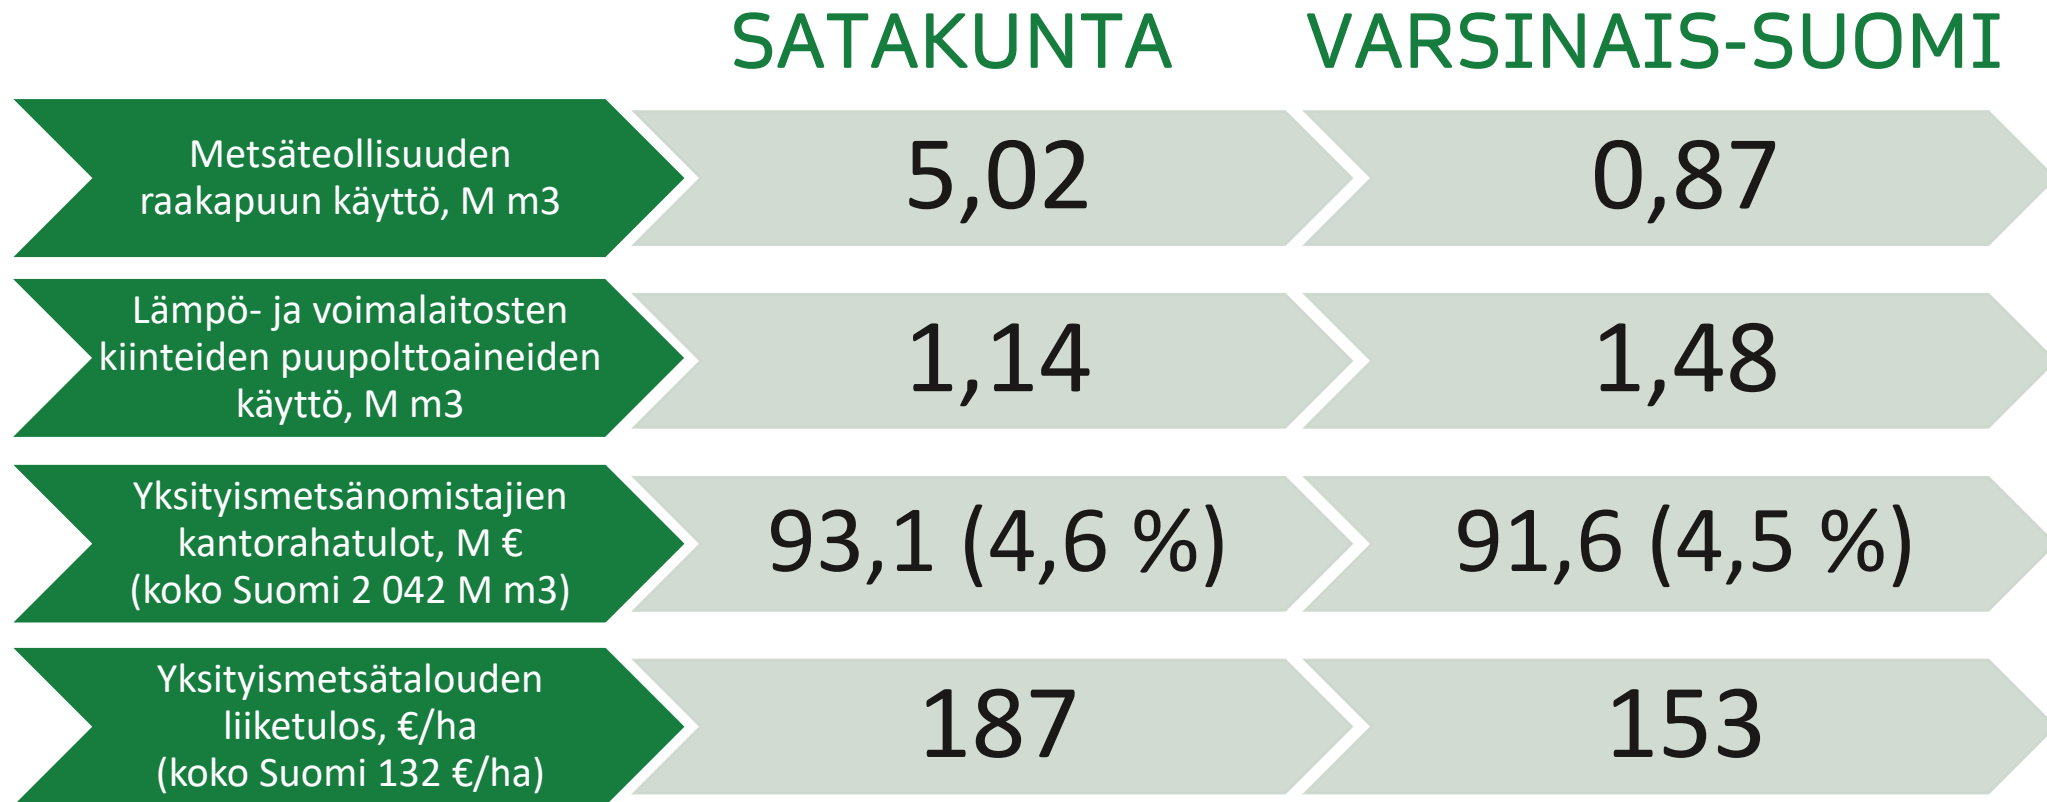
|  | SATAKUNTA | VARSINAIS-SUOMI |
|---|---|---|
| Metsäteollisuuden raakapuun käyttö, M m3 | 5,02 | 0,87 |
| Lämpö- ja voimalaitosten kiinteiden puupolttoaineiden käyttö, M m3 | 1,14 | 1,48 |
| Yksityismetsänomistajien kantorahatulot, M € (koko Suomi 2 042 M m3) | 93,1 (4,6 %) | 91,6 (4,5 %) |
| Yksityismetsätalouden liiketulos, €/ha (koko Suomi 132 €/ha) | 187 | 153 |